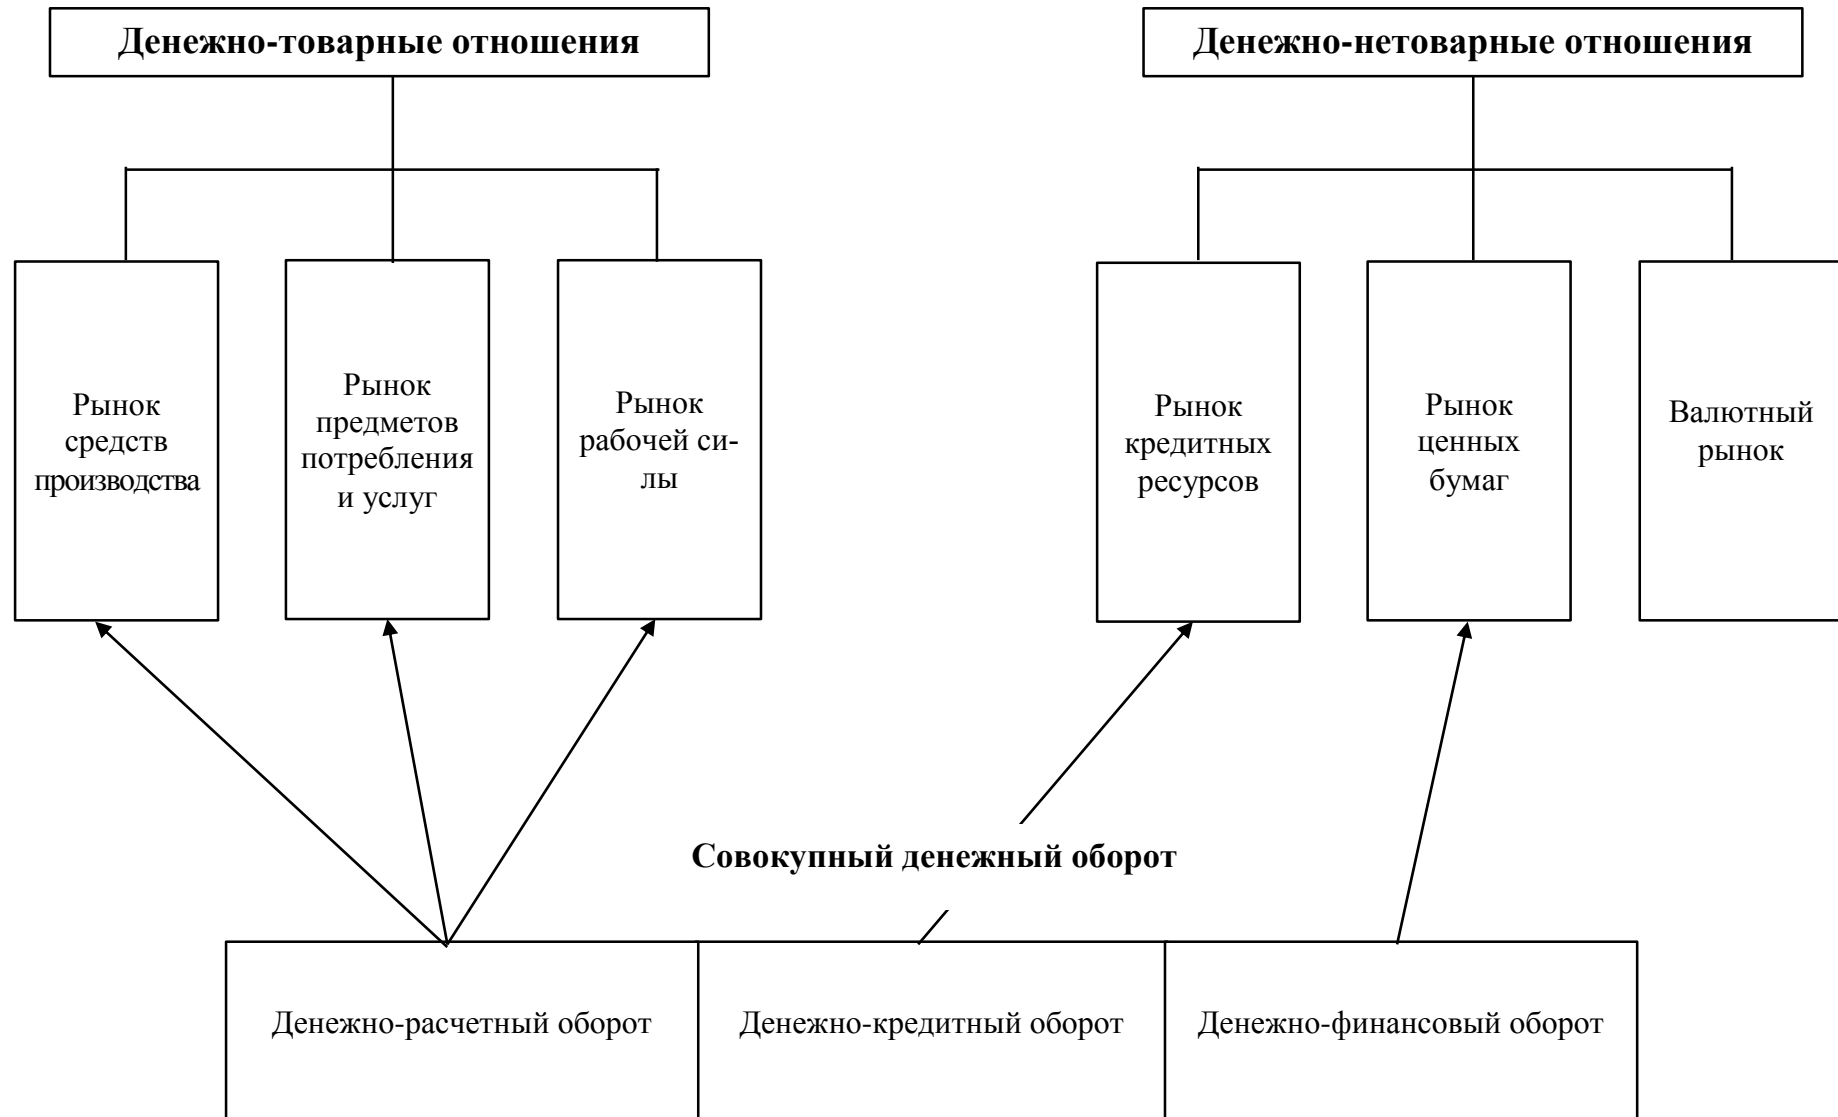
Денежно-товарные отношения

Денежно-нетоварные отношения

Рынок средств производства

Рынок предметов потребления и услуг

Рынок рабочей силы

Рынок кредитных ресурсов

Рынок ценных бумаг

Валютный рынок

Совокупный денежный оборот

Денежно-расчетный оборот

Денежно-кредитный оборот

Денежно-финансовый оборот